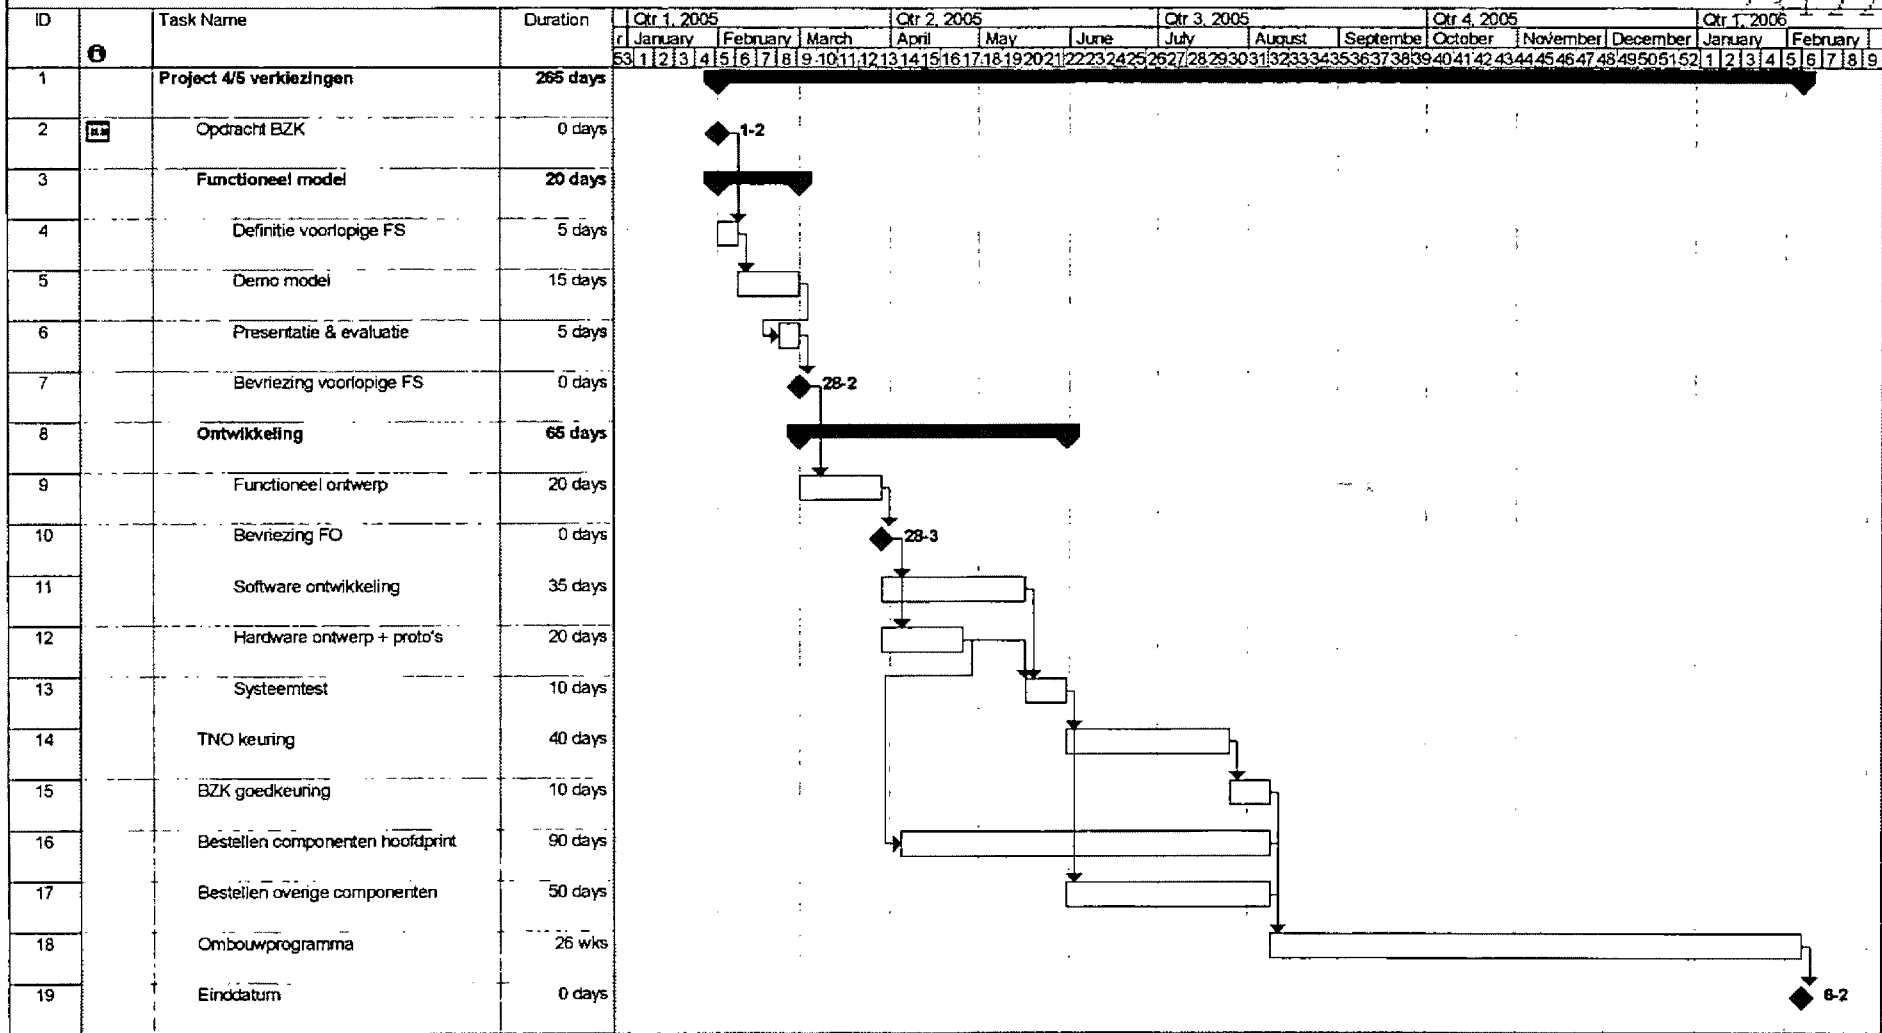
| ID | | Task Name | Duration |
|---|---|---|---|
| 1 | | Project 4/5 verkiezingen | 265 days |
| 2 | | Opdracht BZK | 0 days |
| 3 | | Functioneel model | 20 days |
| 4 | | Definitie voorlopige FS | 5 days |
| 5 | | Demo model | 15 days |
| 6 | | Presentatie & evaluatie | 5 days |
| 7 | | Bevriezing voorlopige FS | 0 days |
| 8 | | Ontwikkeling | 65 days |
| 9 | | Functioneel ontwerp | 20 days |
| 10 | | Bevriezing FO | 0 days |
| 11 | | Software ontwikkeling | 35 days |
| 12 | | Hardware ontwerp + proto's | 20 days |
| 13 | | Systeemtest | 10 days |
| 14 | | TNO keuring | 40 days |
| 15 | | BZK goedkeuring | 10 days |
| 16 | | Bestellen componenten hoofdprint | 90 days |
| 17 | | Bestellen overige componenten | 50 days |
| 18 | | Ombouwprogramma | 26 wks |
| 19 | | Einddatum | 0 days |

Qtr 1, 2005 | Qtr 2, 2005 | Qtr 3, 2005 | Qtr 4, 2005 | Qtr 1, 2006

r | January | February | March | April | May | June | July | August | Septembe | October | November | December | January | February

53 1 2 3 4 5 6 7 8 9 10 11 12 13 14 15 16 17 18 19 20 21 22 23 24 25 26 27 28 29 30 31 32 33 34 35 36 37 38 39 40 41 42 43 44 45 46 47 48 49 50 51 52 1 2 3 4 5 6 7 8 9

1-2

28-2

28-3

6-2